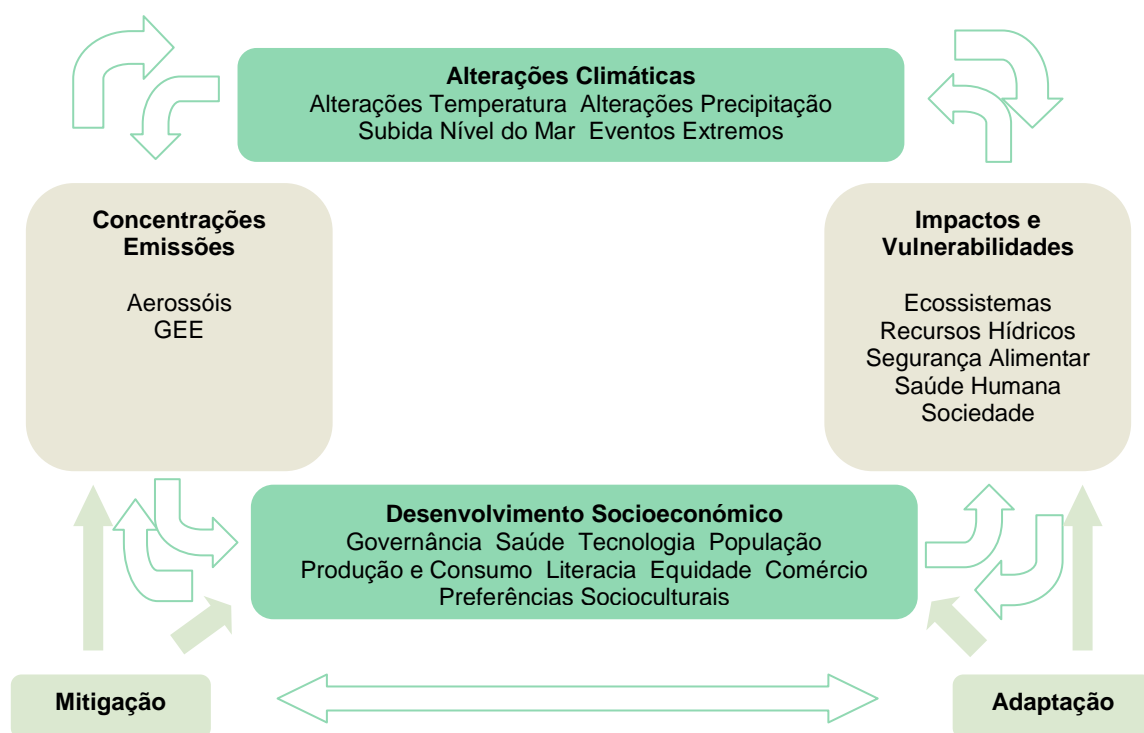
**Alterações Climáticas**
Alterações Temperatura Alterações Precipitação
Subida Nível do Mar Eventos Extremos

**Concentrações Emissões**

Aerossóis
GEE

**Impactos e Vulnerabilidades**

Ecossistemas
Recursos Hídricos
Segurança Alimentar
Saúde Humana
Sociedade

**Desenvolvimento Socioeconómico**
Governância Saúde Tecnologia População
Produção e Consumo Literacia Equidade Comércio
Preferências Socioculturais

**Mitigação**

**Adaptação**